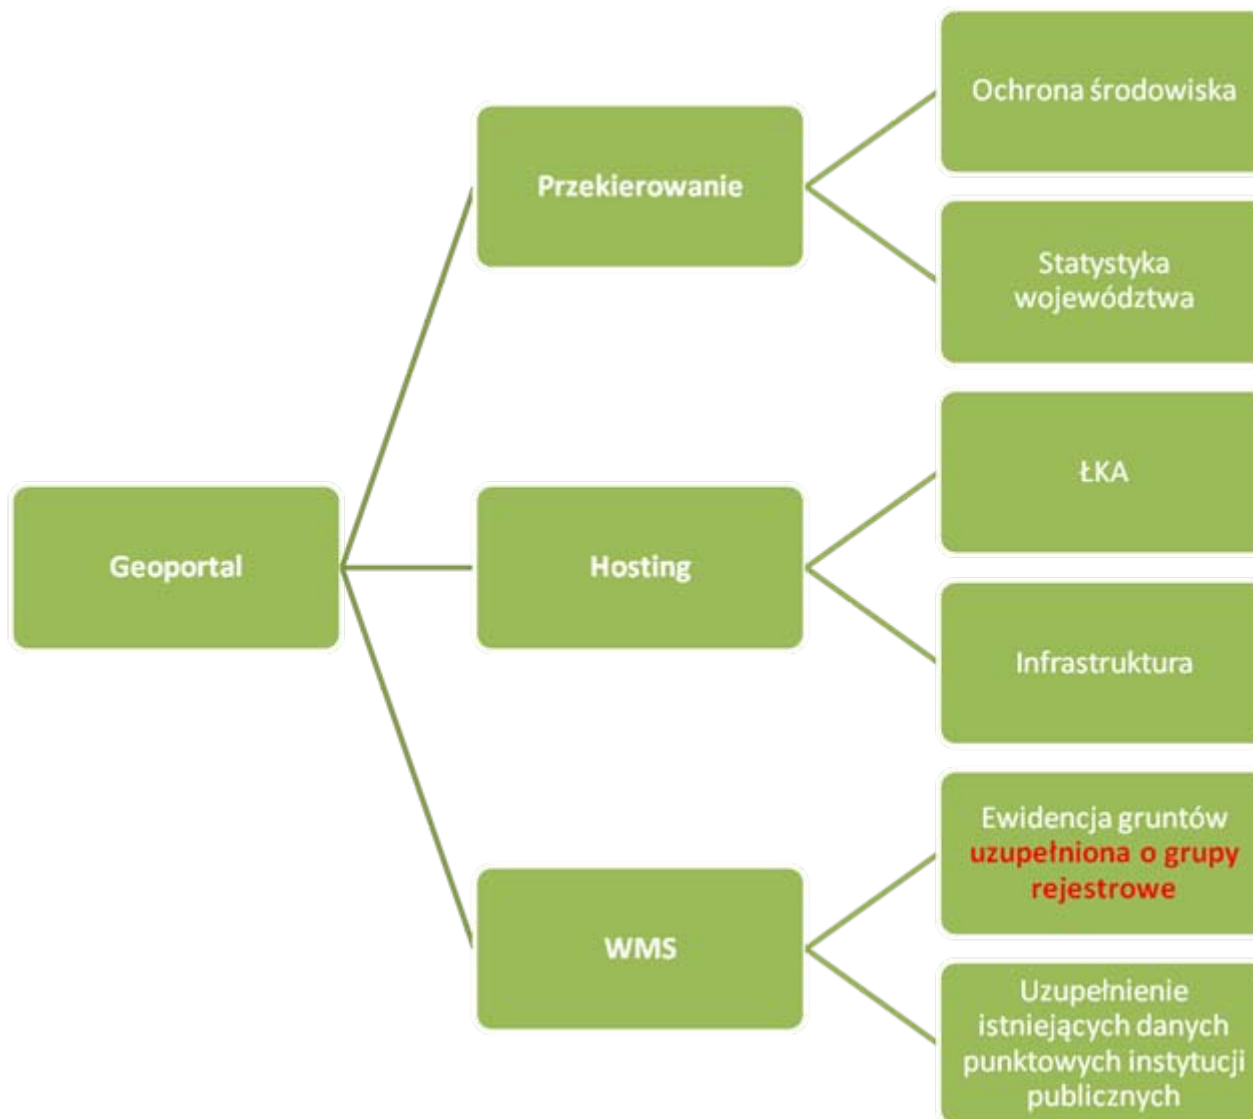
Geoportal

Przekierowanie

Ochrona środowiska

Statystyka województwa

Hosting

ŁKA

Infrastruktura

WMS

Ewidencja gruntów uzupełniona o grupy rejestrowe

Uzupełnienie istniejących danych punktowych instytucji publicznych